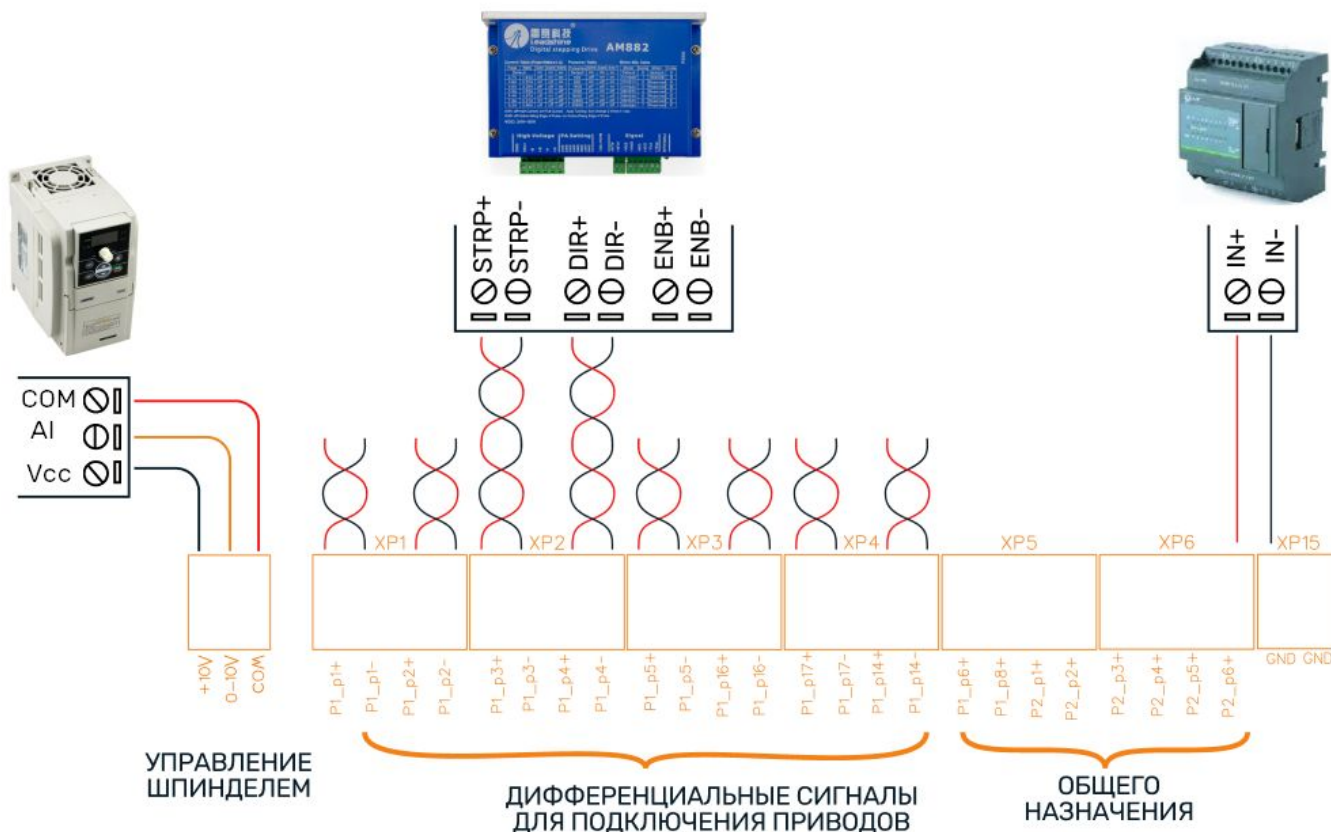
Leadshine Digital stepping Drive AM882

STRP+ STRP- DIR+ DIR- ENB+ ENB-

IN+ IN-

COM
AI
Vcc

+10V 0-10V COM

XP1 XP2 XP3 XP4 XP5 XP6 XP15

P1_p1+ P1_p1- P1_p2+ P1_p2- P1_p3+ P1_p3- P1_p4+ P1_p4- P1_p5+ P1_p5- P1_p16+ P1_p16- P1_p17+ P1_p17- P1_p14+ P1_p14- P1_p6+ P1_p8+ P2_p1+ P2_p2+ P2_p3+ P2_p4+ P2_p5+ P2_p6+ GND GND

УПРАВЛЕНИЕ ШПИНДЕЛЕМ

ДИФФЕРЕНЦИАЛЬНЫЕ СИГНАЛЫ ДЛЯ ПОДКЛЮЧЕНИЯ ПРИВОДОВ

ОБЩЕГО НАЗНАЧЕНИЯ